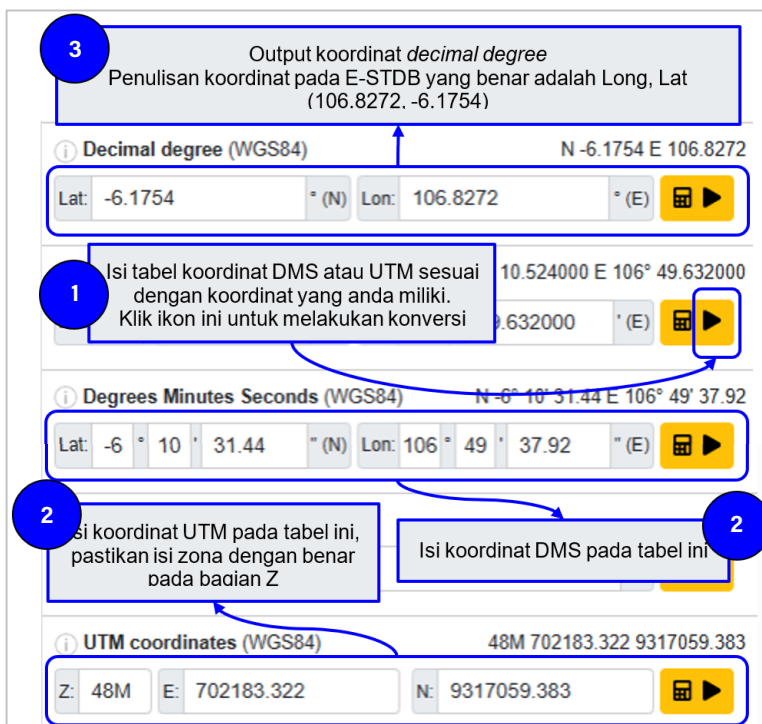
3

Output koordinat *decimal degree*
Penulisan koordinat pada E-STDB yang benar adalah Long, Lat (106.8272, -6.1754)

Decimal degree (WGS84) N -6.1754 E 106.8272

Lat: -6.1754 ° (N) Lon: 106.8272 ° (E)

1

Isi tabel koordinat DMS atau UTM sesuai dengan koordinat yang anda miliki. Klik ikon ini untuk melakukan konversi

10.524000 E 106° 49.632000

9.632000 ' (E)

Degrees Minutes Seconds (WGS84) N -6° 10' 31.44 E 106° 49' 37.92

Lat: -6 ° 10 ' 31.44 " (N) Lon: 106 ° 49 ' 37.92 " (E)

2

Isi koordinat UTM pada tabel ini, pastikan isi zona dengan benar pada bagian Z

Isi koordinat DMS pada tabel ini

2

UTM coordinates (WGS84) 48M 702183.322 9317059.383

Z: 48M E: 702183.322 N: 9317059.383